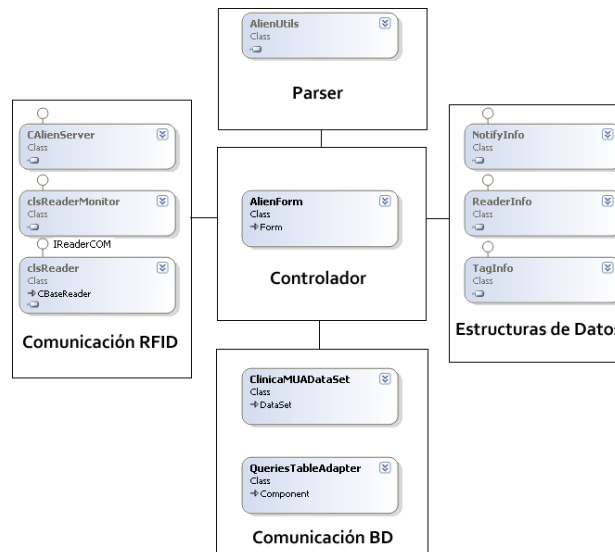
AlienUtils
Class

Parser

CAlienServer
Class

clsReaderMonitor
Class

IReaderCOM

clsReader
Class
→ CBaseReader

Comunicación RFID

AlienForm
Class
→ Form

Controlador

NotifyInfo
Class

ReaderInfo
Class

TagInfo
Class

Estructuras de Datos

ClinicaMUADataSet
Class
→ DataSet

QueriesTableAdapter
Class
→ Component

Comunicación BD